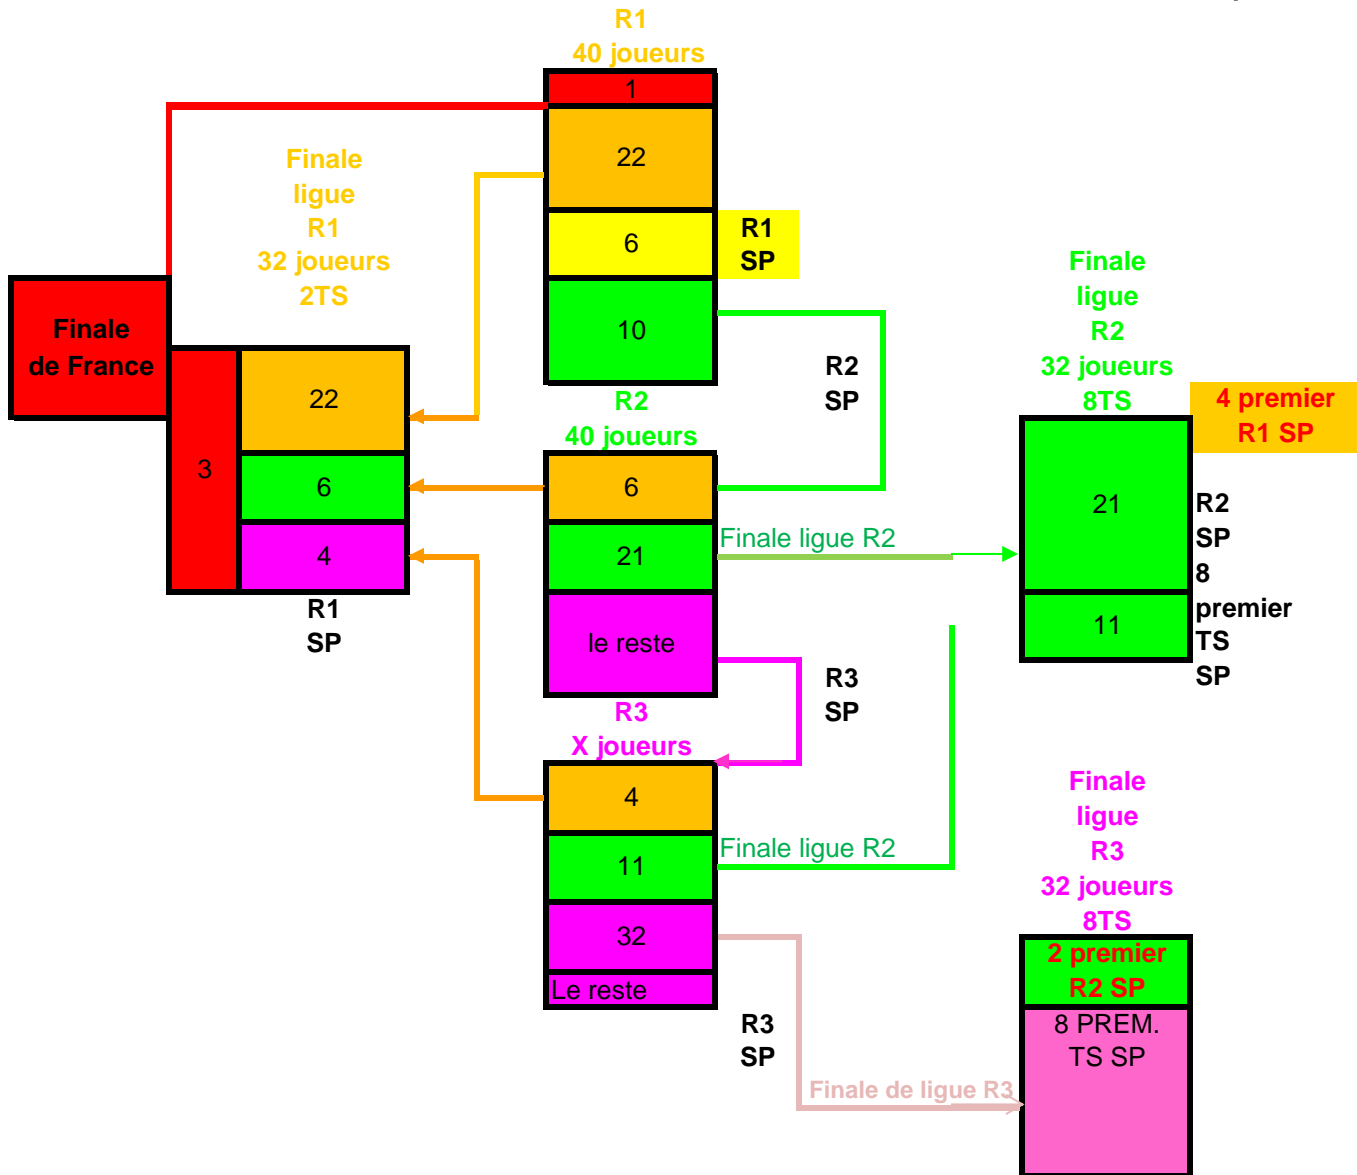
R1
40 joueurs

1

Finale
ligue
R1
32 joueurs
2TS

22

6

R1
SP

10

Finale
de France

Finale
ligue
R2
32 joueurs
8TS

R2
SP

4 premier
R1 SP

3

22

6

4

R1
SP

R2
40 joueurs

6

21

le reste

Finale ligue R2

21

11

R2
SP
8
premier
TS
SP

R3
SP

R3
X joueurs

4

11

32

Le reste

Finale ligue R2

Finale
ligue
R3
32 joueurs
8TS

2 premier
R2 SP

8 PREM.
TS SP

R3
SP

Finale de ligue R3